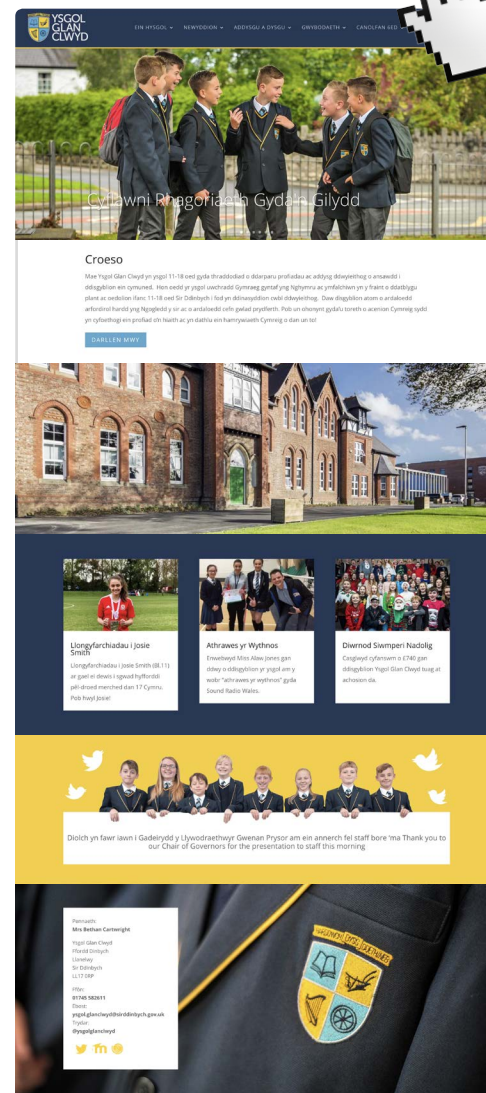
YSGOL GLAN CLWYD

EIN HYSGOL ▾ NEWYDDION ▾ ADDYSGU A DYSGU ▾ GWYBODAETH ▾ CANOLFAN GED

Cyflawni Rhagoriaeth Gyda'n Gilydd

Croeso

Mae Ysgol Glan Clwyd yn ysgol 11-18 oed gyda thraddodiad o ddarparu profiadau ac addysg ddwyieithog o ansawdd i ddisgyblion ein cymuned. Hon oedd yr ysgol uwchradd Gymraeg gyntaf yng Nghymru ac ymfalchïwn yn y fraint o ddarbygu plant ac oedolion ifanc 11-18 oed Sir Ddinbych i fod yn ddinasyddion cwbl ddwyieithog. Daw disgyblion atom o ardaloedd arfordirol hardd yng Ngogledd y sir ac o ardaloedd cefn gwlad prydferth. Pob un ohonynt gyda'u toreth o acenion Cymreig sydd yn cyfoethogi ein profiad o'n hiaith ac yn dathlu ein hamrywiaeth Cymreig o dan un to!

DARLLEN MWY

Llongyfarchiadau i Josie Smith
Llongyfarchiadau i Josie Smith (Bl.11) ar gael ei dewis i sgwad hyfforddi pêl-droed merched dan 17 Cymru. Pob hwyl Josie!

Athrawes yr Wythnos
Enwebwyd Miss Alaw Jones gan ddwy o ddisgyblion yr ysgol am y wobr "athrawes yr wythnos" gyda Sound Radio Wales.

Diwrnod Siwmperi Nadolig
Casglwyd cyfanswm o £740 gan ddisgyblion Ysgol Glan Clwyd tuag at achosion da.

Diolch yn fawr iawn i Gadeirydd y Llywodraethwyr Gwenan Prysor am ein annerch fel staff bore 'ma Thank you to our Chair of Governors for the presentation to staff this morning

Pennaeth:
Mrs Bethan Cartwright

Ysgol Glan Clwyd
Ffordd Dinbych
Llanelwy
Sir Ddinbych
LL17 0RP

Ffôn:
01745 582611
Ebost:
ysgol.glanclwyd@sirddinbych.gov.uk
Trydar:
@ysgolglanclwyd